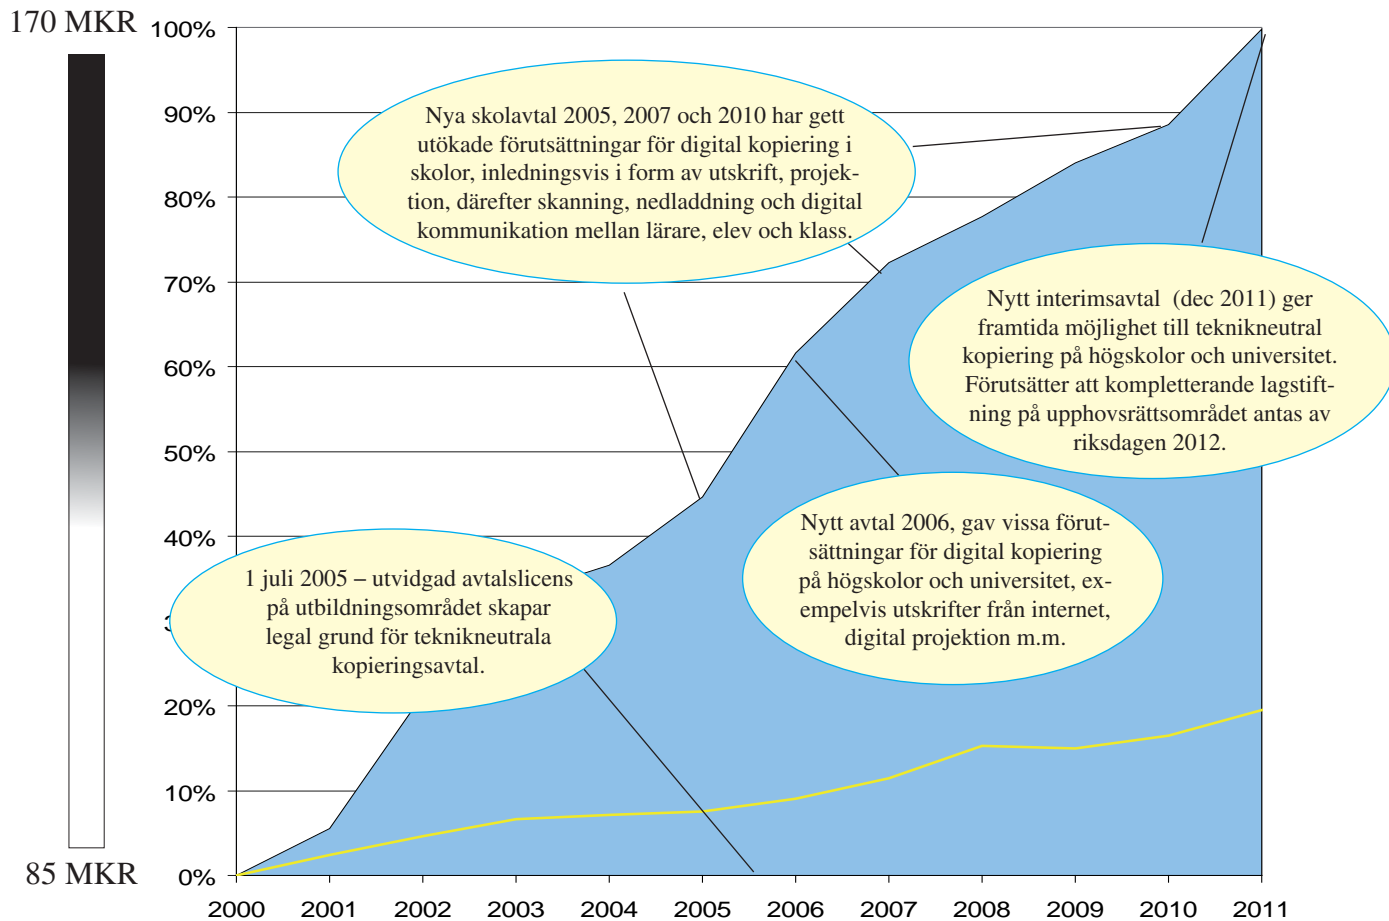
170 MKR

85 MKR

100%
90%
80%
70%
60%
50%
40%
3
20%
10%
0%

2000 2001 2002 2003 2004 2005 2006 2007 2008 2009 2010 2011

Nya skolavtal 2005, 2007 och 2010 har gett utökade förutsättningar för digital kopiering i skolor, inledningsvis i form av utskrift, projektion, därefter skanning, nedladdning och digital kommunikation mellan lärare, elev och klass.

Nytt interimsavtal (dec 2011) ger framtida möjlighet till teknikneutral kopiering på högskolor och universitet. Förutsätter att kompletterande lagstiftning på upphovsrättsområdet antas av riksdagen 2012.

1 juli 2005 – utvidgad avtalslicens på utbildningsområdet skapar legal grund för teknikneutrala kopieringsavtal.

Nytt avtal 2006, gav vissa förutsättningar för digital kopiering på högskolor och universitet, exempelvis utskrifter från internet, digital projektion m.m.